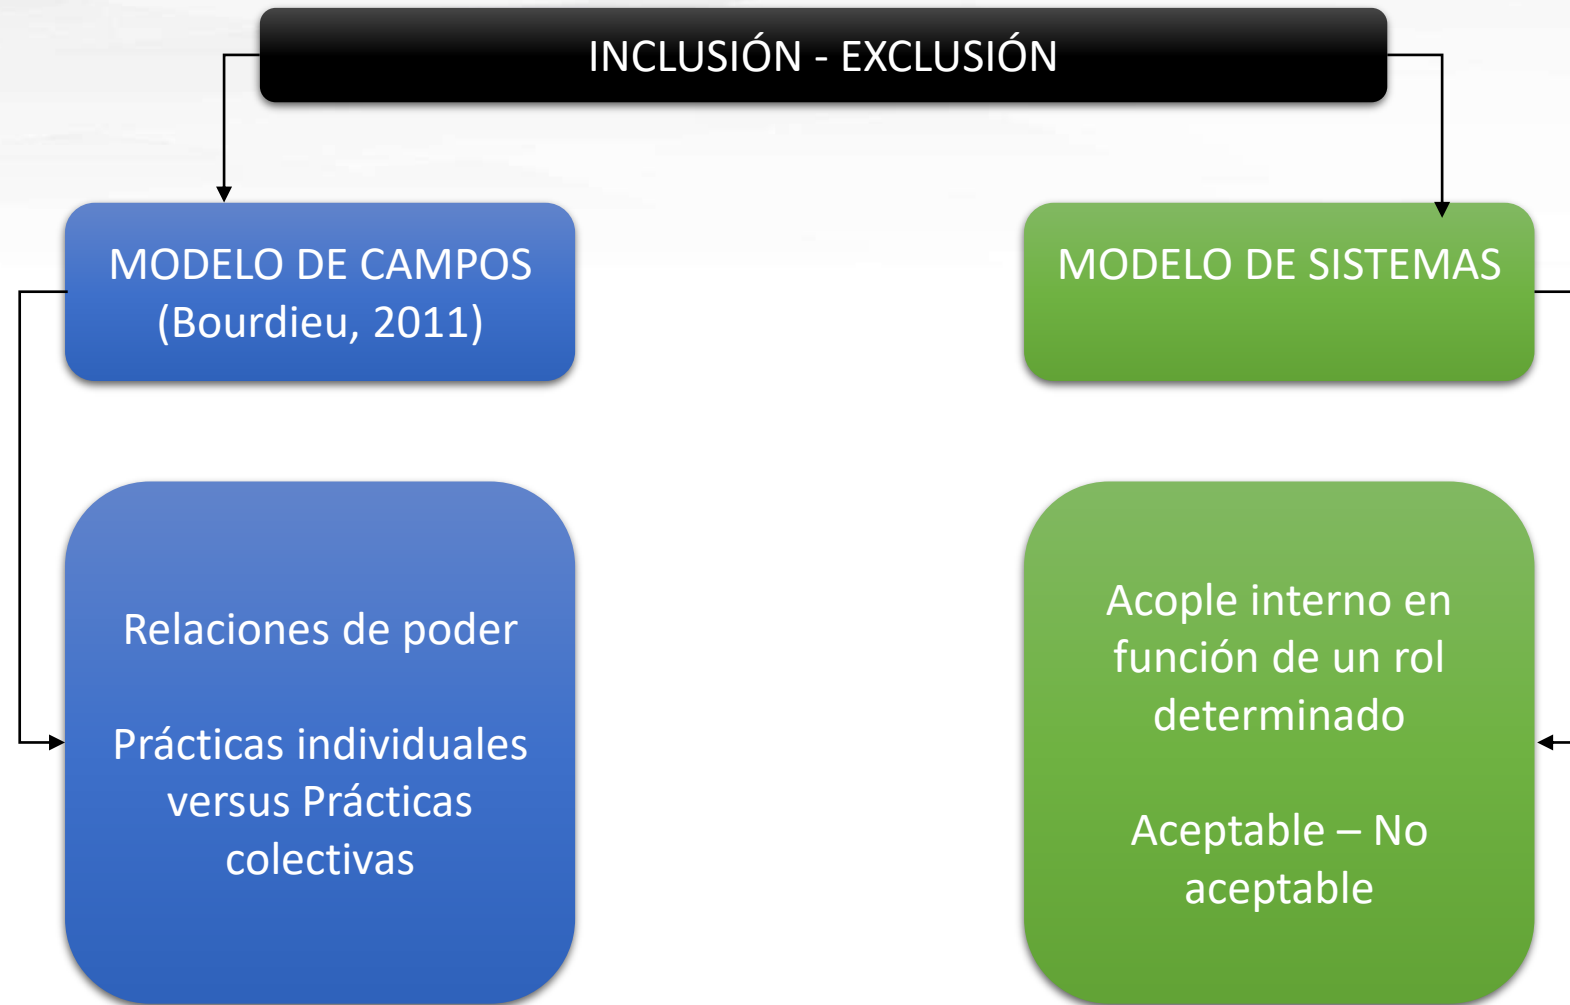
INCLUSIÓN - EXCLUSIÓN

MODELO DE CAMPOS (Bourdieu, 2011)

Relaciones de poder

Prácticas individuales versus Prácticas colectivas

MODELO DE SISTEMAS

Acople interno en función de un rol determinado

Aceptable – No aceptable